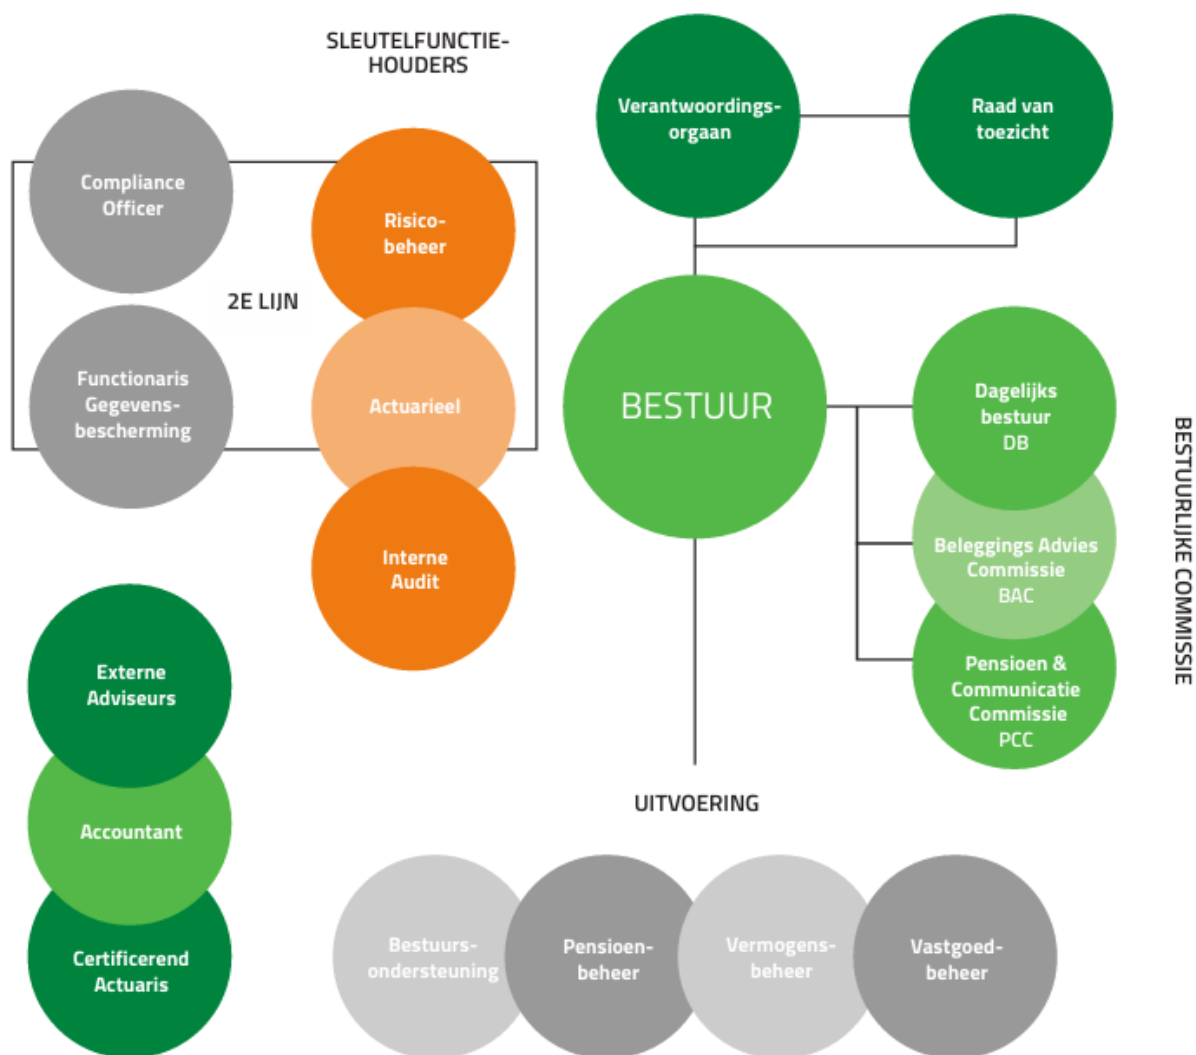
SLEUTELFUNCTIEHOUDERS

Compliance Officer

Risicobeheer

2E LIJN

Functionaris Gegevensbescherming

Actuarieel

Interne Audit

Verantwoordingsorgaan

Raad van toezicht

BESTUUR

Dagelijks bestuur DB

Beleggings Advies Commissie BAC

Pensioen & Communicatie Commissie PCC

BESTUURLIJKE COMMISSIE

Externe Adviseurs

Accountant

Certificerend Actuaris

UITVOERING

Bestuursondersteuning

Pensioenbeheer

Vermogensbeheer

Vastgoedbeheer